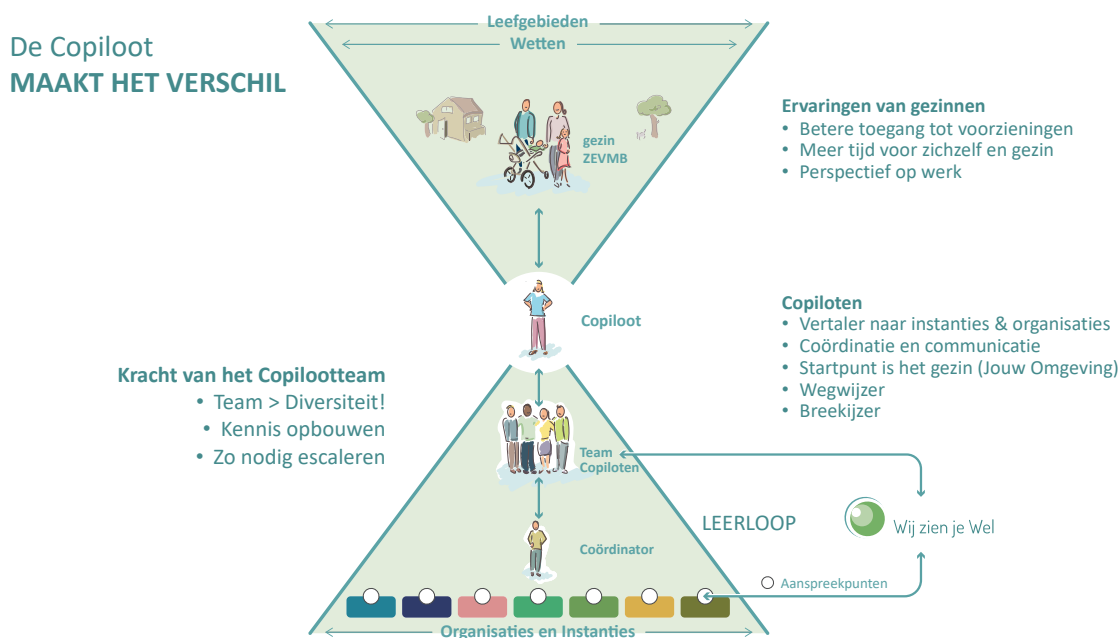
De Copiloot
MAAKT HET VERSCHIL

Leefgebieden
Wetten

gezin
ZEVMB

Ervaringen van gezinnen
• Betere toegang tot voorzieningen
• Meer tijd voor zichzelf en gezin
• Perspectief op werk

Copiloot

Copiloten
• Vertaler naar instanties & organisaties
• Coördinatie en communicatie
• Startpunt is het gezin (Jouw Omgeving)
• Wegwijzer
• Breekijzer

Kracht van het Copilootteam
• Team > Diversiteit!
• Kennis opbouwen
• Zo nodig escaleren

Team
Copiloten

LEERLOOP

Wij zien je Wel

Coördinator

Aanspreekpunten

Organisaties en Instanties